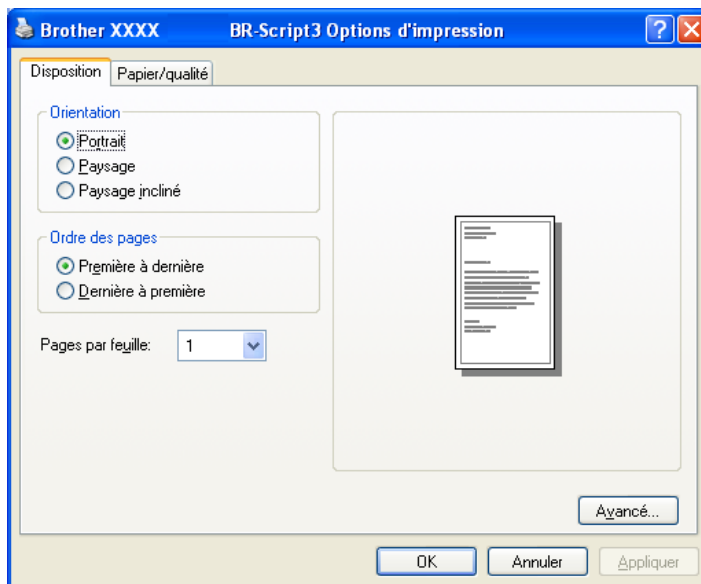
Brother XXXX BR-Script3 Options d'impression

Disposition | Papier/qualité

Orientation
Portrait
Paysage
Paysage incliné

Ordre des pages
Première à dernière
Dernière à première

Pages par feuille: 1

Avancé...

OK | Annuler | Appliquer